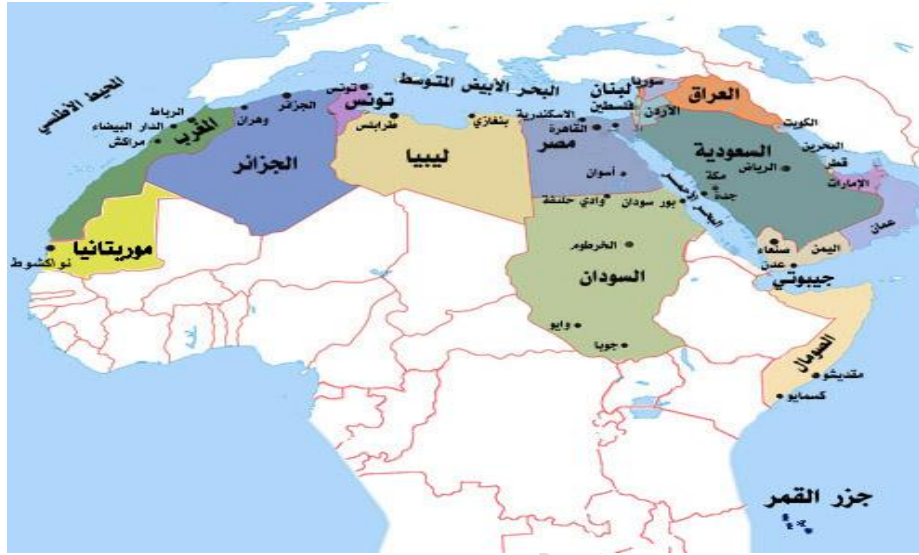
المحيط الأطلسي
الرباط
الدار البيضاء
مراكش
المغرب
وهران
الجزائر
الجزائر
تونس
تونس
طرابلس
ليبيا
البحر الأبيض المتوسط
بنغازي
الاسكندرية
القاهرة
مصر
أسوان
لبنان
سوريا
فلسطين
الأردن
العراق
الكويت
البحرين
قطر
الإمارات
عمان
السعودية
الرياض
مكة
جدة
البحر الأحمر
بور سودان
وادي حلفا
الخرطوم
السودان
واو
جوبا
اليمن
صنعاء
عدن
جيبوتي
الصومال
مقديشو
كسمايو
موريتانيا
نواكشوط
جزر القمر